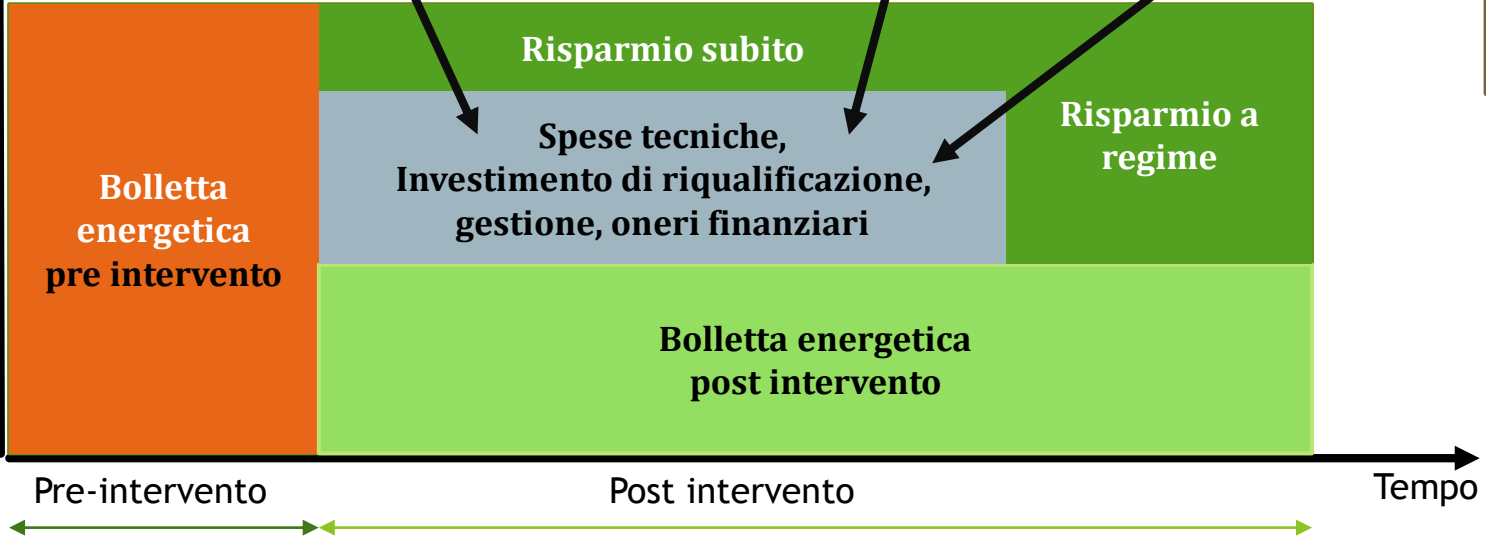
Risparmio subito

Bolletta energetica pre intervento

Spese tecniche, Investimento di riqualificazione, gestione, oneri finanziari

Risparmio a regime

Bolletta energetica post intervento

Tempo

Pre-intervento

Post intervento